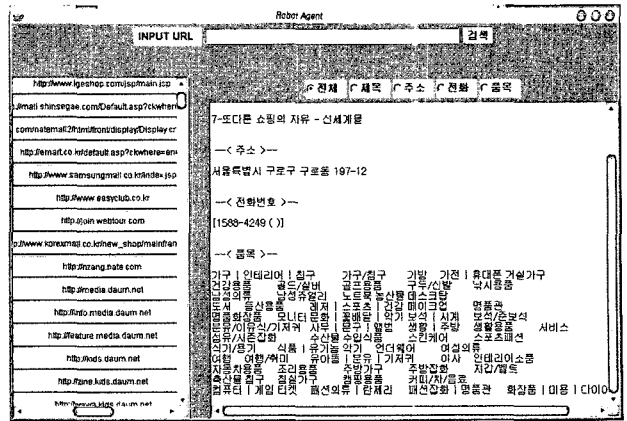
Robot Agent

INPUT URL

검색

http://www.lgeshop.com/jsp/main.jsp
.//mall.shinsegae.com/Default.asp?ckwhere
.com/natemall2/html/front/display/Display.cr
http://emart.co.kr/default.asp?ckwhere=em
http://www.samsungmall.co.kr/index.jsp
http://www.easyclub.co.kr
http://join.webtour.com
p://www.korexmall.co.kr/new_shop/mainfran
http://nzang.nate.com
http://media.daum.net
http://info.media.daum.net
http://feature.media.daum.net
http://kids.daum.net
http://zone.kids.daum.net
http://www.kids.daum.net

전체 제목 주소 전화 품목

7-또다른 쇼핑의 자유 - 신세계몰

—< 주소 >—

서울특별시 구로구 구로동 197-12

—< 전화번호 >—

[1588-4249 ( )]

—< 품목 >—

가구 | 인테리어 | 침구 가구/침구 가방 가전 | 휴대폰 거실가구 건강용품 골드/실버 골프용품 구두/신발 낚시용품 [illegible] 남성캐주얼의류 노트북 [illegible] 데스크탑 도서 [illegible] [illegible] 레저 | 스포츠 | 건강 메이크업 명품관 명품종합상품 모니터 문화 | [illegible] | 악기 보석 | 시계 보석/준보석 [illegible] 사무 | 문구 | 앨범 생활 | 주방 생활용품 서비스 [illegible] 수산물 수입식품 스킨케어 스포츠패션 식기/용기 식품 | 유기농 악기 언더웨어 여성의류 여행 여행/취미 유아용품 | 문구 | 기저귀 이사 인테리어소품 자동차용품 조리용품 주방가구 주방잡화 지갑/벨트 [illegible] 침구 침실가구 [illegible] 커피/차/음료 컴퓨터 | 게임 | 티켓 패션의류 | 란제리 패션잡화 | 명품관 화장품 | 미용 | 다이어